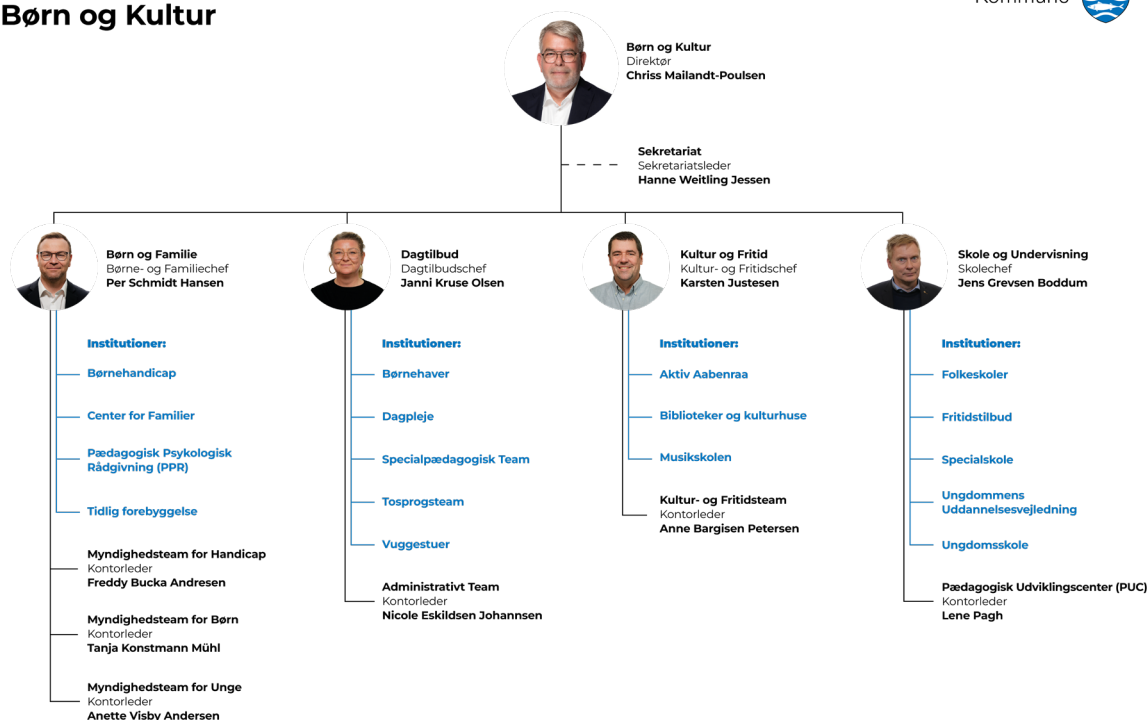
Børn og Kultur

Kommune

Børn og Kultur
Direktør
Chriss Mailandt-Poulsen

Sekretariat
Sekretariatsleder
Hanne Weitling Jessen

Børn og Familie
Børne- og Familiechef
Per Schmidt Hansen

Institutioner:
Børnehandicap
Center for Familier
Pædagogisk Psykologisk Rådgivning (PPR)
Tidlig forebyggelse

Myndighedsteam for Handicap
Kontorleder
Freddy Bucka Andresen

Myndighedsteam for Børn
Kontorleder
Tanja Konstmann Mühl

Myndighedsteam for Unge
Kontorleder
Anette Visby Andersen

Dagtilbud
Dagtilbudschef
Janni Kruse Olsen

Institutioner:
Børnehaver
Dagpleje
Specialpædagogisk Team
Tosprogsteam
Vuggestuer

Administrativt Team
Kontorleder
Nicole Eskildsen Johannsen

Kultur og Fritid
Kultur- og Fritidschef
Karsten Justesen

Institutioner:
Aktiv Aabenraa
Biblioteker og kulturhuse
Musikskolen

Kultur- og Fritidsteam
Kontorleder
Anne Bargisen Petersen

Skole og Undervisning
Skolechef
Jens Grevsen Boddum

Institutioner:
Folkeskoler
Fritidstilbud
Specialskole
Ungdommens Uddannelsesvejledning
Ungdomsskole

Pædagogisk Udviklingscenter (PUC)
Kontorleder
Lene Pagh